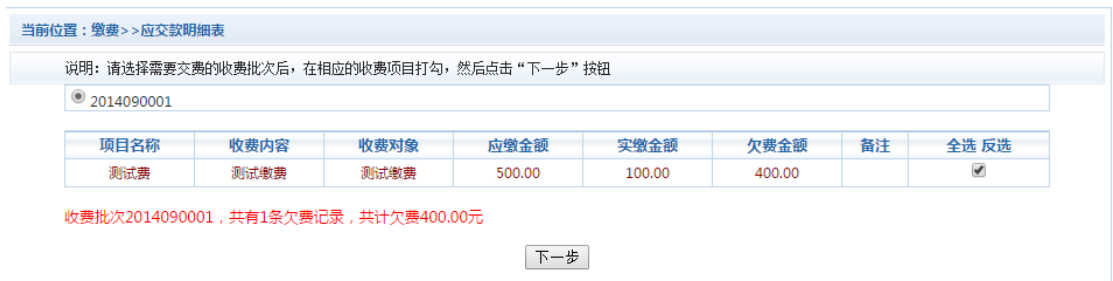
当前位置：缴费>>应交款明细表

说明：请选择需要交费的收费批次后，在相应的收费项目打勾，然后点击“下一步”按钮

2014090001

| 项目名称 | 收费内容 | 收费对象 | 应缴金额 | 实缴金额 | 欠费金额 | 备注 | 全选 反选 |
|---|---|---|---|---|---|---|---|
| 测试费 | 测试缴费 | 测试缴费 | 500.00 | 100.00 | 400.00 | | ✓ |

收费批次2014090001，共有1条欠费记录，共计欠费400.00元

下一步